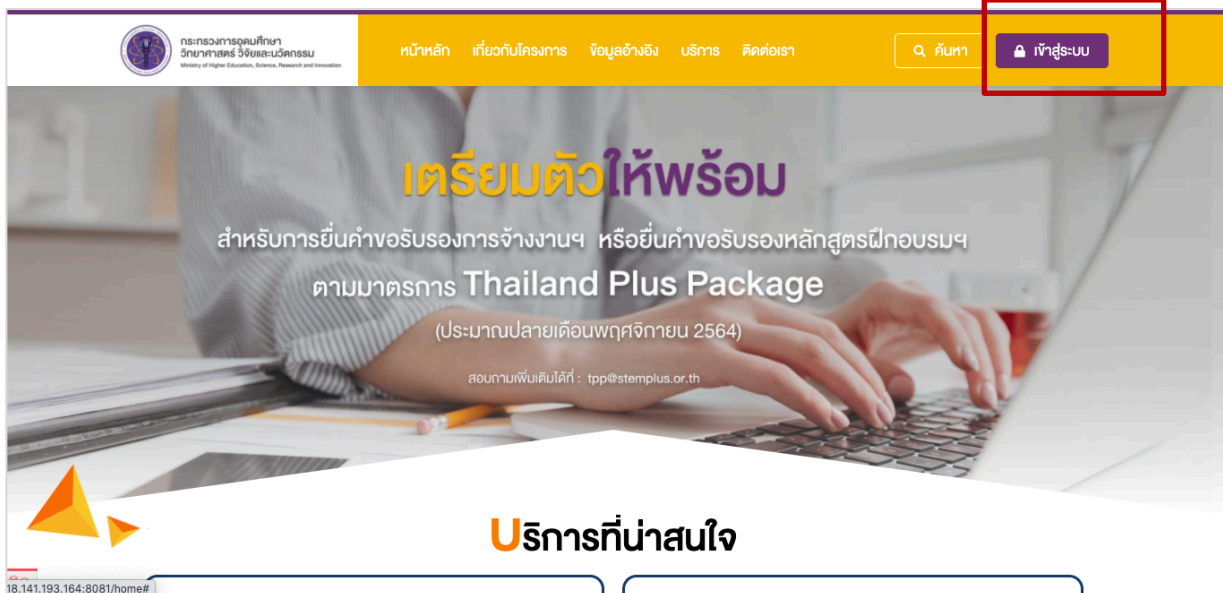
กระทรวงการอุดมศึกษา วิทยาศาสตร์ วิจัยและนวัตกรรม
Ministry of Higher Education, Science, Research and Innovation

หน้าหลัก เกี่ยวกับโครงการ ข้อมูลอ้างอิง บริการ ติดต่อเรา

ค้นหา

เข้าสู่ระบบ

เตรียมตัวให้พร้อม

สำหรับการยื่นคำขอรับรองการจ้างงานฯ หรือยื่นคำขอรับรองหลักสูตรฝึกอบรมฯ ตามมาตรการ Thailand Plus Package

(ประมาณปลายเดือนพฤศจิกายน 2564)

สอบถามเพิ่มเติมได้ที่ : tpp@stemplus.or.th

บริการที่น่าสนใจ

18.141.193.164:8081/home#